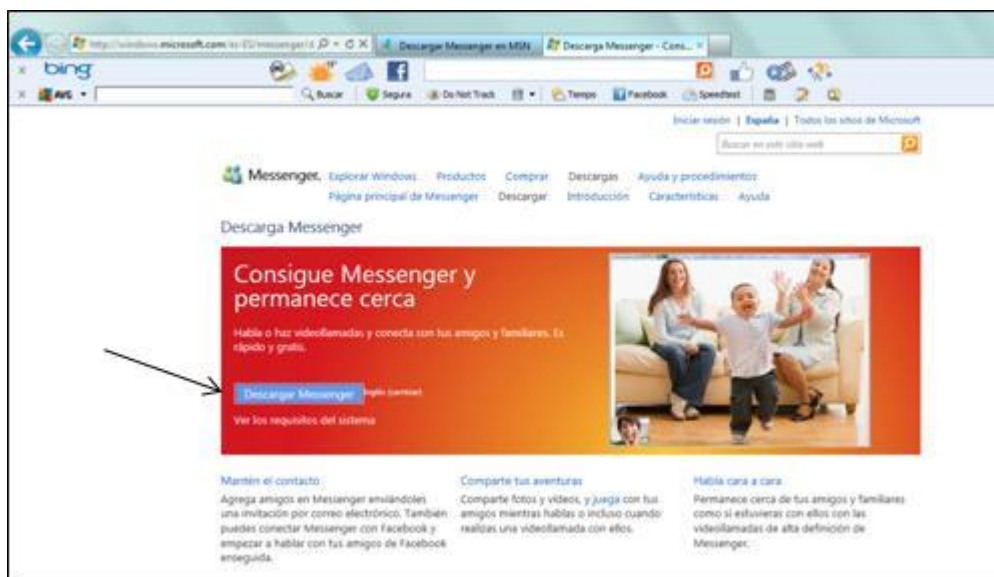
http://windows.microsoft.com/es-ES/messenger/d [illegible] Descargar Messenger en MSN Descarga Messenger - Cons...

bing

AVG

Buscar Segura Do Not Track Tiempo Facebook Speedtest

Iniciar sesión | España | Todos los sitios de Microsoft

Buscar en este sitio web

Messenger. Explorar Windows Productos Comprar Descargas Ayuda y procedimientos

Página principal de Messenger Descargar Introducción Características Ayuda

Descarga Messenger

Consigue Messenger y permanece cerca

Habla o haz videollamadas y conecta con tus amigos y familiares. Es rápido y gratis.

Descargar Messenger Inglés (cambiar)

Ver los requisitos del sistema

Mantén el contacto

Agrega amigos en Messenger enviándoles una invitación por correo electrónico. También puedes conectar Messenger con Facebook y empezar a hablar con tus amigos de Facebook enseguida.

Comparte tus aventuras

Comparte fotos y vídeos, y juega con tus amigos mientras hablas o incluso cuando realizas una videollamada con ellos.

Habla cara a cara

Permanece cerca de tus amigos y familiares como si estuvieras con ellos con las videollamadas de alta definición de Messenger.